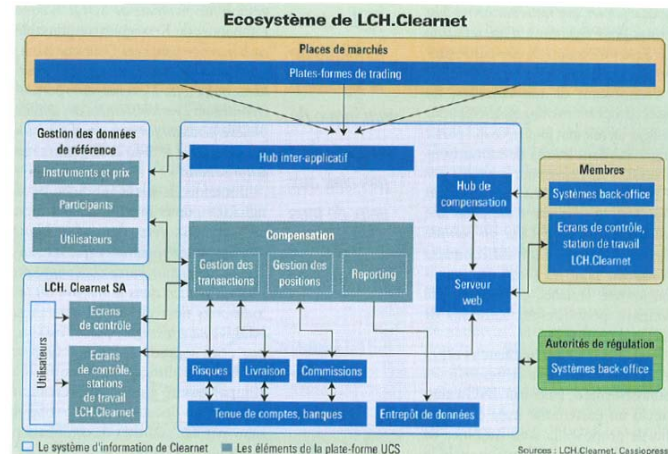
Ecosystème de LCH.Clearnet

Places de marchés

Plates-formes de trading

Gestion des données de référence

Instruments et prix

Participants

Utilisateurs

Hub inter-applicatif

Hub de compensation

Compensation

Gestion des transactions

Gestion des positions

Reporting

Serveur web

Membres

Systèmes back-office

Ecrans de contrôle, station de travail LCH.Clearnet

LCH. Clearnet SA

Utilisateurs

Ecrans de contrôle

Ecrans de contrôle, stations de travail LCH.Clearnet

Risques

Livraison

Commissions

Tenue de comptes, banques

Entrepôt de données

Autorités de régulation

Systèmes back-office

Le système d'information de Clearnet
Les éléments de la plate-forme UCS

Sources : LCH.Clearnet, Cassiopress